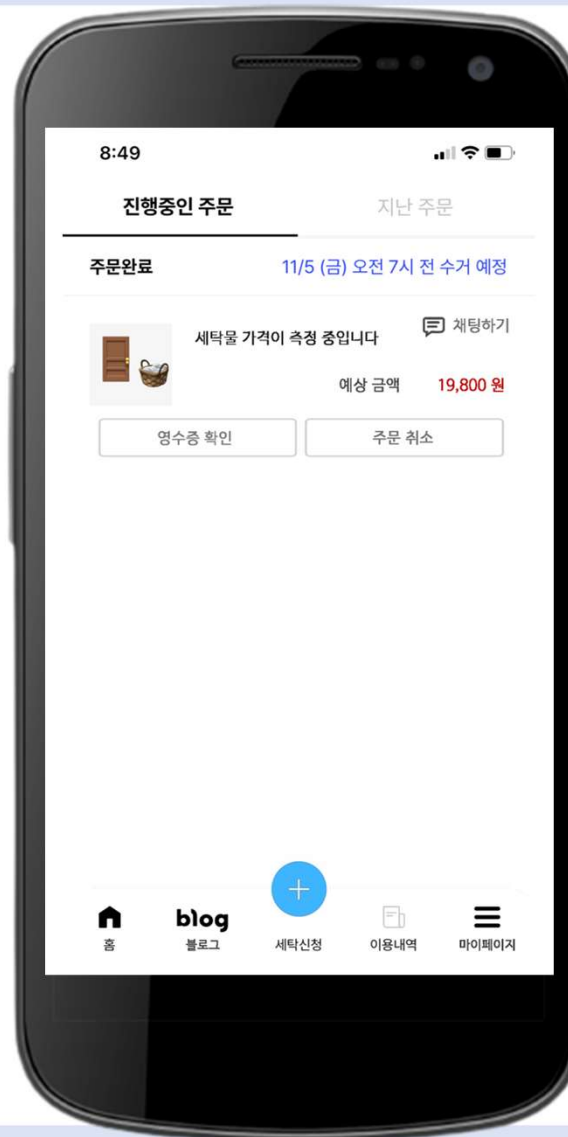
8:49

진행중인 주문

지난 주문

주문완료

11/5 (금) 오전 7시 전 수거 예정

채팅하기

세탁물 가격이 측정 중입니다

예상 금액 19,800 원

영수증 확인

주문 취소

+

blog

홈

블로그

세탁신청

이용내역

마이페이지